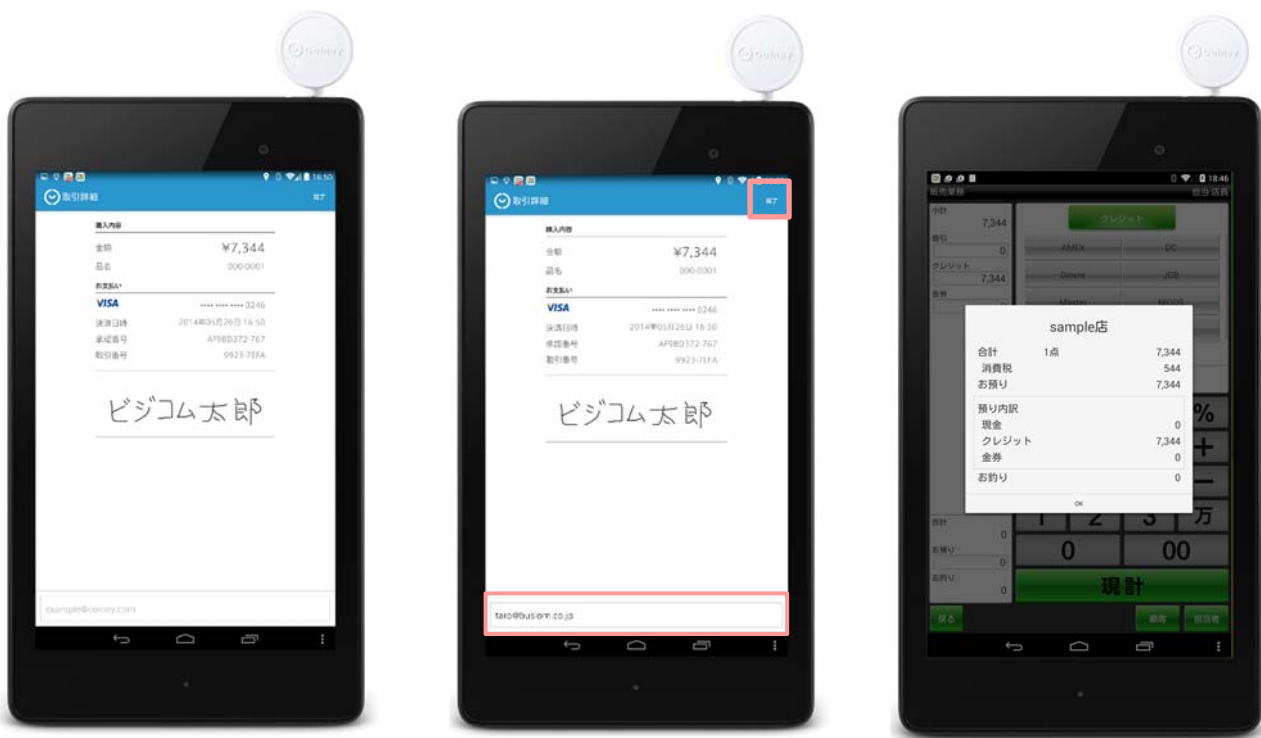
Coiney

16:50

取引詳細

完了

購入内容

金額 ¥7,344

品名 000-0001

お支払い

VISA •••• •••• •••• 0246

決済日時 2014年05月26日 16:50

承認番号 AF98D372-767

取引番号 9923-7EFA

ビジコム太郎

example@coiney.com

Coiney

取引詳細

完了

購入内容

金額 ¥7,344

品名 000-0001

お支払い

VISA •••• •••• •••• 0246

決済日時 2014年05月26日 16:50

承認番号 AF98D372-767

取引番号 9923-7EFA

ビジコム太郎

taro@busicom.co.jp

Coiney

18:46

販売業務

担当店長

小計 7,344

値引 0

クレジット 7,344

金券

クレジット

AMEX DC

Diners JCB

Master NICOS

sample店

合計 1点 7,344

消費税 544

お預り 7,344

預り内訳

現金 0

クレジット 7,344

金券 0

お釣り 0

OK

%

+

−

1 2 3 万

0 00

合計 0

お預り 0

お釣り 0

現計

戻る

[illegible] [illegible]